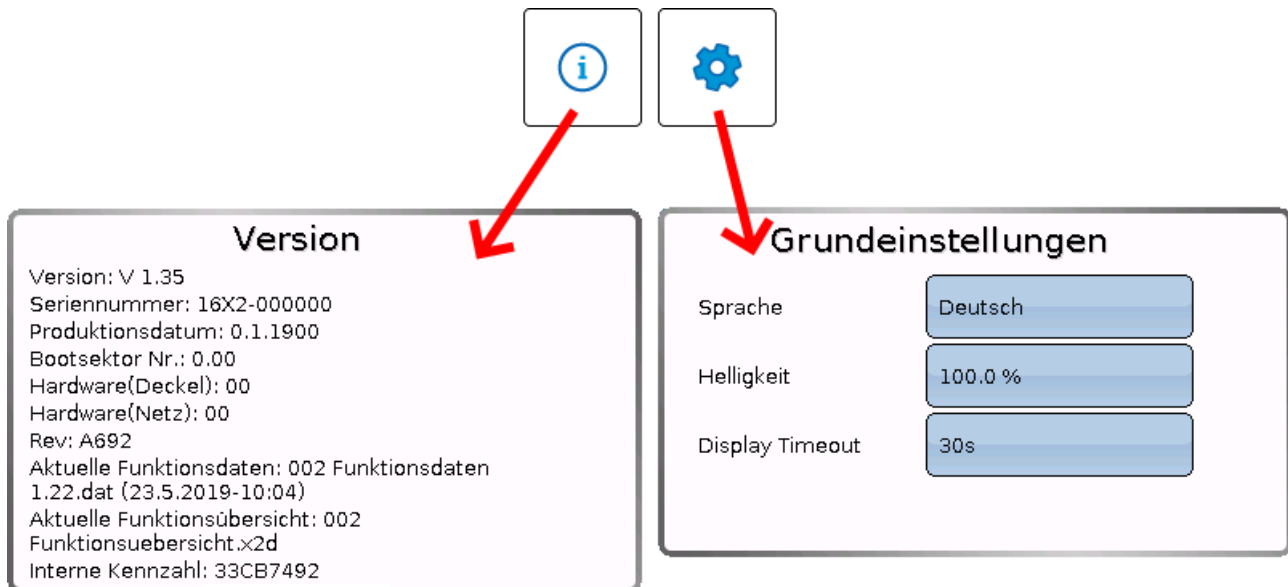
Version

Version: V 1.35
Seriennummer: 16X2-000000
Produktionsdatum: 0.1.1900
Bootsektor Nr.: 0.00
Hardware(Deckel): 00
Hardware(Netz): 00
Rev: A692
Aktuelle Funktionsdaten: 002 Funktionsdaten 1.22.dat (23.5.2019-10:04)
Aktuelle Funktionsübersicht: 002 Funktionsuebersicht.x2d
Interne Kennzahl: 33CB7492

Grundeinstellungen

| Sprache | Deutsch |
|---|---|
| Helligkeit | 100.0 % |
| Display Timeout | 30s |